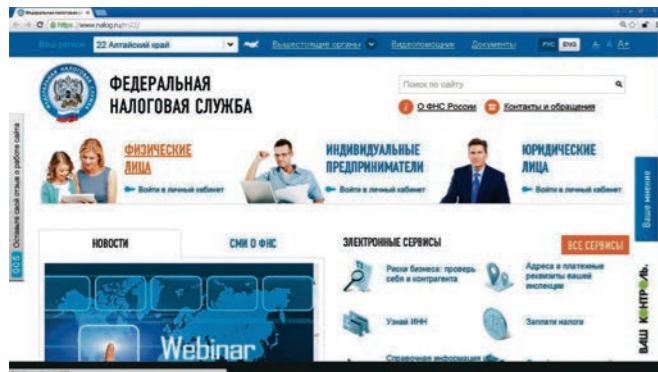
Федеральная налоговая с... ×

https://www.nalog.ru/rn22/

Ваш регион: 22 Алтайский край

Вышестоящие органы

Видеопомощник

Документы

РУС ENG

A- A A+

ФЕДЕРАЛЬНАЯ НАЛОГОВАЯ СЛУЖБА

Поиск по сайту

О ФНС России

Контакты и обращения

ФИЗИЧЕСКИЕ ЛИЦА

Войти в личный кабинет

ИНДИВИДУАЛЬНЫЕ ПРЕДПРИНИМАТЕЛИ

Войти в личный кабинет

ЮРИДИЧЕСКИЕ ЛИЦА

Войти в личный кабинет

Ваше мнение

OCS Оставьте свой отзыв о работе сайта

НОВОСТИ

СМИ О ФНС

ЭЛЕКТРОННЫЕ СЕРВИСЫ

ВСЕ СЕРВИСЫ

Webinar

Риски бизнеса: проверь себя и контрагента

Адреса и платежные реквизиты вашей инспекции

Узнай ИНН

Заплати налоги

Справочная информация

ВАШ КОНТРОЛЬ.